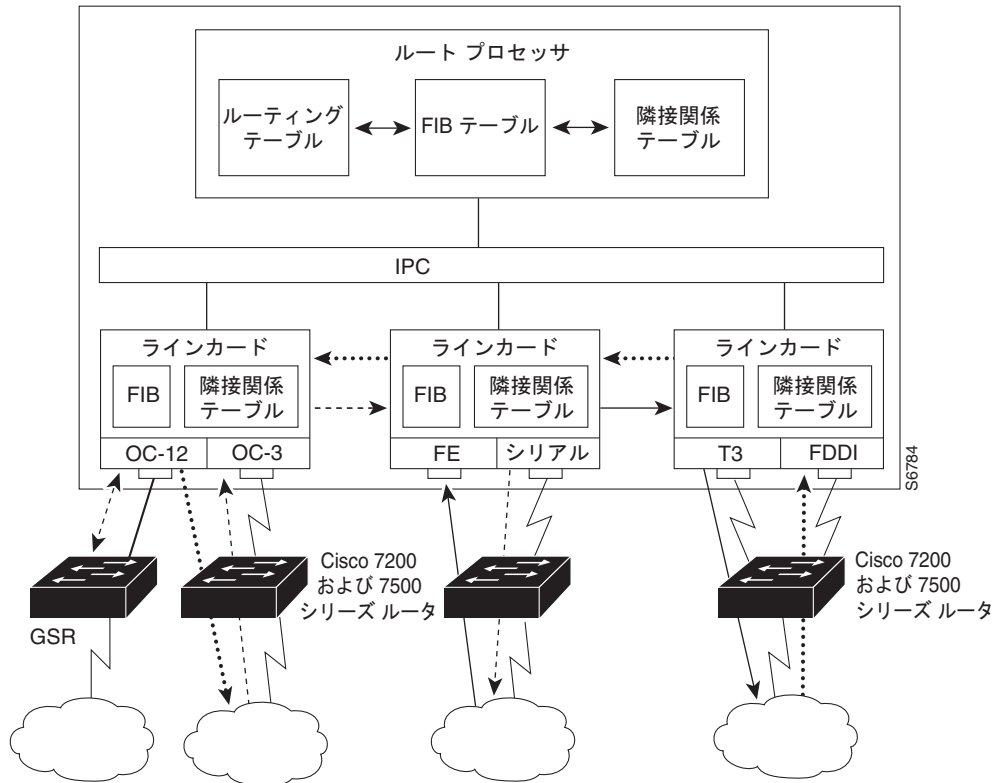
ルート プロセッサ

ルーティング テーブル

FIB テーブル

隣接関係 テーブル

IPC

ラインカード

FIB

隣接関係 テーブル

OC-12

OC-3

ラインカード

FIB

隣接関係 テーブル

FE

シリアル

ラインカード

FIB

隣接関係 テーブル

T3

FDDI

S6784

GSR

Cisco 7200 および 7500 シリーズ ルータ

Cisco 7200 および 7500 シリーズ ルータ